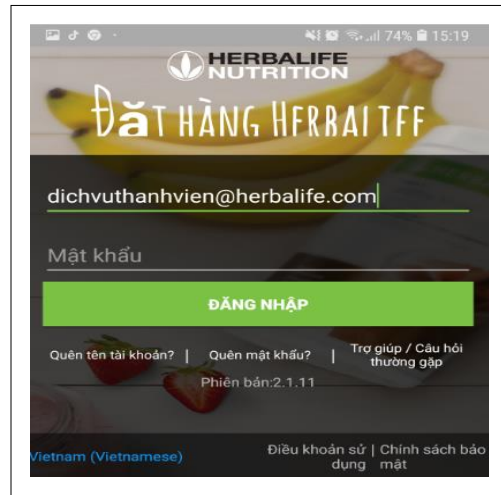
74% 15:19

HERBALIFE NUTRITION

ĐẶT HÀNG HERBALIFE

dichvuthanhvien@herbalife.com

Mật khẩu

ĐĂNG NHẬP

Quên tên tài khoản? | Quên mật khẩu? | Trợ giúp / Câu hỏi thường gặp

Phiên bản:2.1.11

Vietnam (Vietnamese)

Điều khoản sử dụng | Chính sách bảo mật